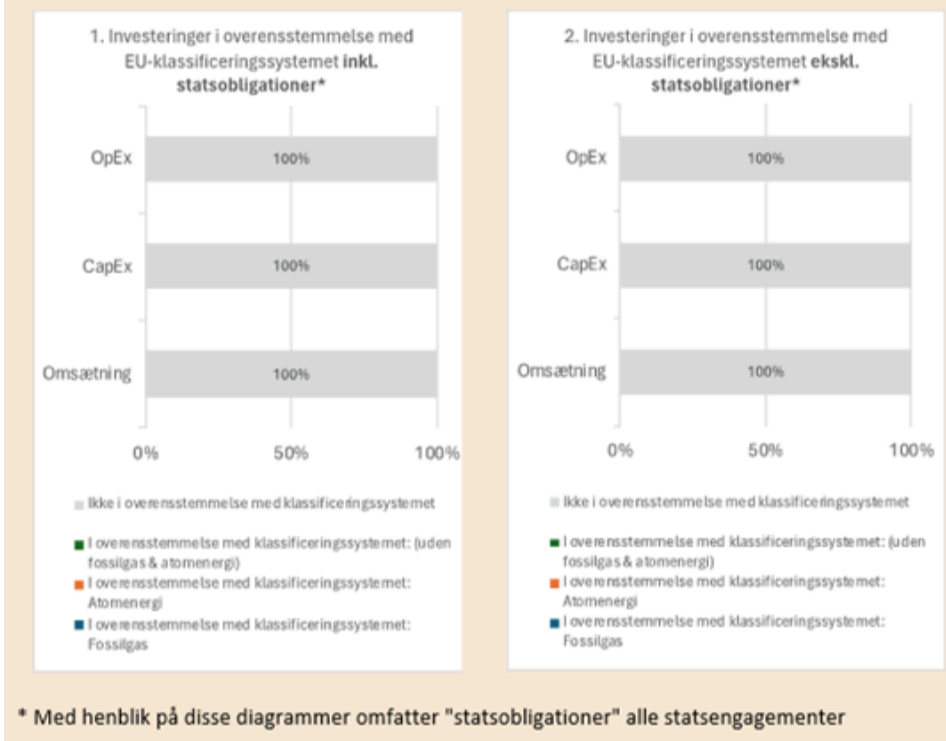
1. Investeringer i overensstemmelse med EU-klassificeringssystemet **inkl. statsobligationer***

OpEx
100%

CapEx
100%

Omsætning
100%

0%
50%
100%

Ikke i overensstemmelse med klassificeringssystemet

I overensstemmelse med klassificeringssystemet: (uden fossilgas & atomenergi)

I overensstemmelse med klassificeringssystemet: Atomenergi

I overensstemmelse med klassificeringssystemet: Fossilgas

2. Investeringer i overensstemmelse med EU-klassificeringssystemet **ekskl. statsobligationer***

OpEx
100%

CapEx
100%

Omsætning
100%

0%
50%
100%

Ikke i overensstemmelse med klassificeringssystemet

I overensstemmelse med klassificeringssystemet: (uden fossilgas & atomenergi)

I overensstemmelse med klassificeringssystemet: Atomenergi

I overensstemmelse med klassificeringssystemet: Fossilgas

* Med henblik på disse diagrammer omfatter "statsobligationer" alle statsengagementer